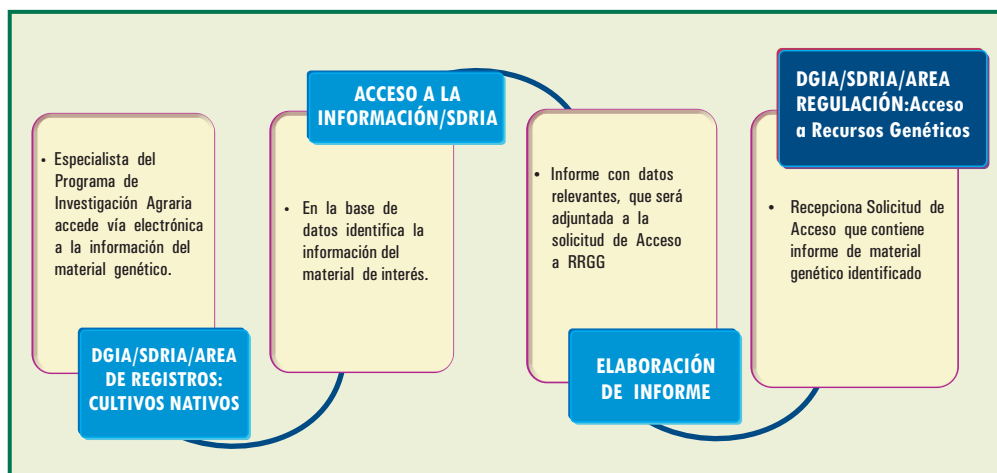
• Especialista del Programa de Investigación Agraria accede vía electrónica a la información del material genético.

DGIA/SDRIA/AREA DE REGISTROS: CULTIVOS NATIVOS

ACCESO A LA INFORMACIÓN/SDRIA

• En la base de datos identifica la información del material de interés.

• Informe con datos relevantes, que será adjuntada a la solicitud de Acceso a RRGG

ELABORACIÓN DE INFORME

DGIA/SDRIA/AREA REGULACIÓN:Acceso a Recursos Genéticos

• Recepciona Solicitud de Acceso que contiene informe de material genético identificado